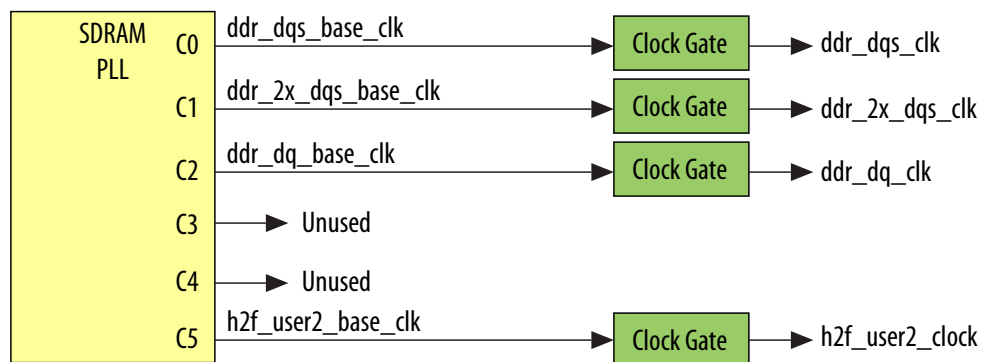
SDRAM PLL

C0 ddr_dqs_base_clk Clock Gate ddr_dqs_clk

C1 ddr_2x_dqs_base_clk Clock Gate ddr_2x_dqs_clk

C2 ddr_dq_base_clk Clock Gate ddr_dq_clk

C3 Unused

C4 Unused

C5 h2f_user2_base_clk Clock Gate h2f_user2_clock